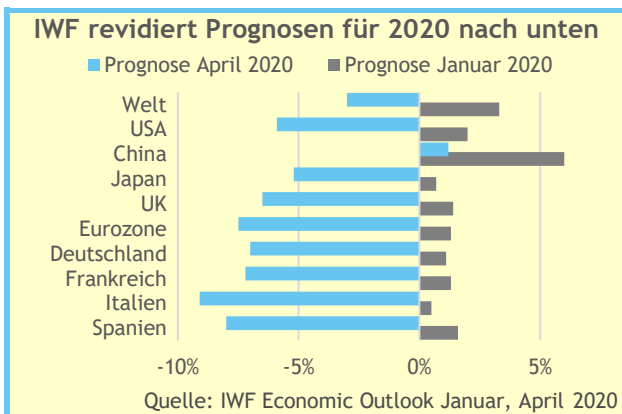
IWF revidiert Prognosen für 2020 nach unten

Prognose April 2020
Prognose Januar 2020

Welt
USA
China
Japan
UK
Eurozone
Deutschland
Frankreich
Italien
Spanien

-10%
-5%
0%
5%

Quelle: IWF Economic Outlook Januar, April 2020